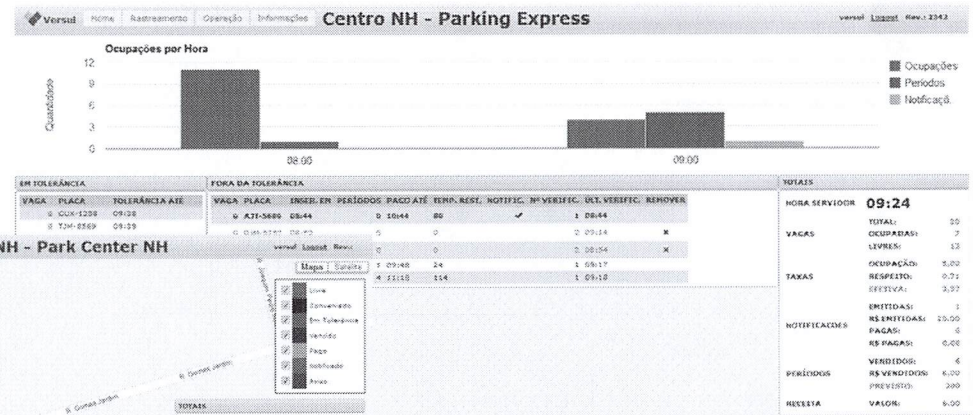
Versul Home Rastreamento Operação Informações Centro NH - Parking Express versul Logout Rev.: 2342

Ocupações por Hora

Quantidade

12
9
6
3
0

08:00
09:00

Ocupações
Períodos
Notificaç.

EM TOLERÂNCIA

| VAGA | PLACA | TOLERÂNCIA ATÉ |
|---|---|---|
| 8 | CUX-1298 | 09:38 |
| 8 | IJM-8569 | 09:39 |

FORA DA TOLERÂNCIA

| VAGA | PLACA | INSER. EM | PERÍODOS | PAGO ATÉ | TEMP. REST. | NOTIFIC. | Nº VERIFIC. | ULT. VERIFIC. | REMOVER |
|---|---|---|---|---|---|---|---|---|---|
| 6 | AJI-5886 | 08:44 | 0 | 10:44 | 80 | ✔ | 1 | 08:44 | |
| 6 | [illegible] | 08:52 | 0 | | 0 | | 2 | 09:14 | ✖ |
| | | | 0 | | 0 | | 2 | 08:54 | ✖ |
| | | | 3 | 09:48 | 24 | | 1 | 08:17 | |
| | | | 4 | 11:18 | 114 | | 1 | 09:18 | |

NH - Park Center NH

versul Logout Rev.:

Mapa Satélite

Livre
Convencionado
Em Tolerância
Vencido
Pago
Notificado
Aviso

R. Dantas Jardim
R. Gomes Jardim

TOTAIS

TOTAIS

| | | |
|---|---|---|
| HORA SERVIDOR | 09:24 | |
| VAGAS | TOTAL: | 20 |
| | OCUPADAS: | 7 |
| | LIVRES: | 13 |
| TAXAS | OCUPAÇÃO: | 5,00 |
| | RESPEITO: | 0,71 |
| | EFETIVA: | 3,57 |
| NOTIFICACÕES | EMITIDAS: | 1 |
| | R$ EMITIDAS: | 10,00 |
| | PAGAS: | 0 |
| | R$ PAGAS: | 0,00 |
| PERÍODOS | VENDIDOS: | 6 |
| | R$ VENDIDOS: | 6,00 |
| | PREVISTO: | 200 |
| RECEITA | VALOR: | 6,00 |